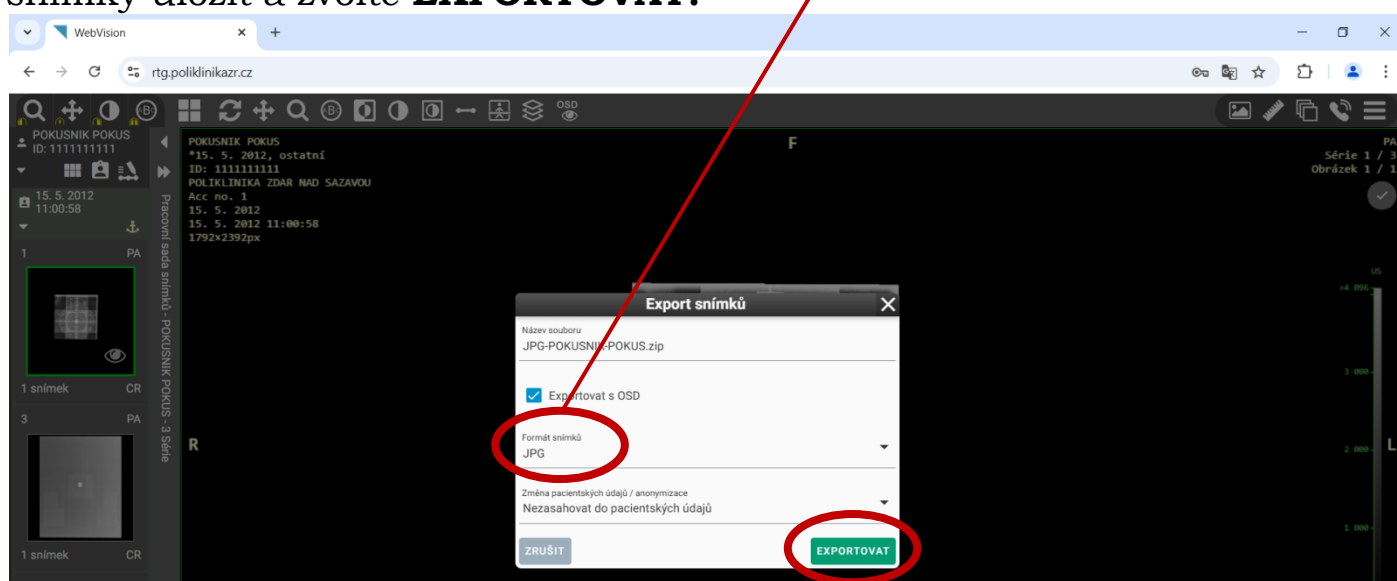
snímky uložit a zvolte **EXPORTOVAT.**

WebVision

rtg.poliklinikazr.cz

OSD

POKUSNIK POKUS
ID: 1111111111

15. 5. 2012
11:00:58

1 PA

1 snímek CR

3 PA

1 snímek CR

Pracovní sada snímků - POKUSNIK POKUS - 3 Série

POKUSNIK POKUS
*15. 5. 2012, ostatní
ID: 1111111111
POLIKLINIKA ZDAR NAD SAZAVOU
Acc no. 1
15. 5. 2012
15. 5. 2012 11:00:58
1792×2392px

F

PA
Série 1 / 3
Obrázek 1 / 1

R

L

US
>4 096
3 000
2 000
1 000

Export snímků

Název souboru
JPG-POKUSNIK-POKUS.zip

Exportovat s OSD

Formát snímků
JPG

Změna pacientských údajů / anonymizace
Nezasahovat do pacientských údajů

ZRUŠIT

EXPORTOVAT